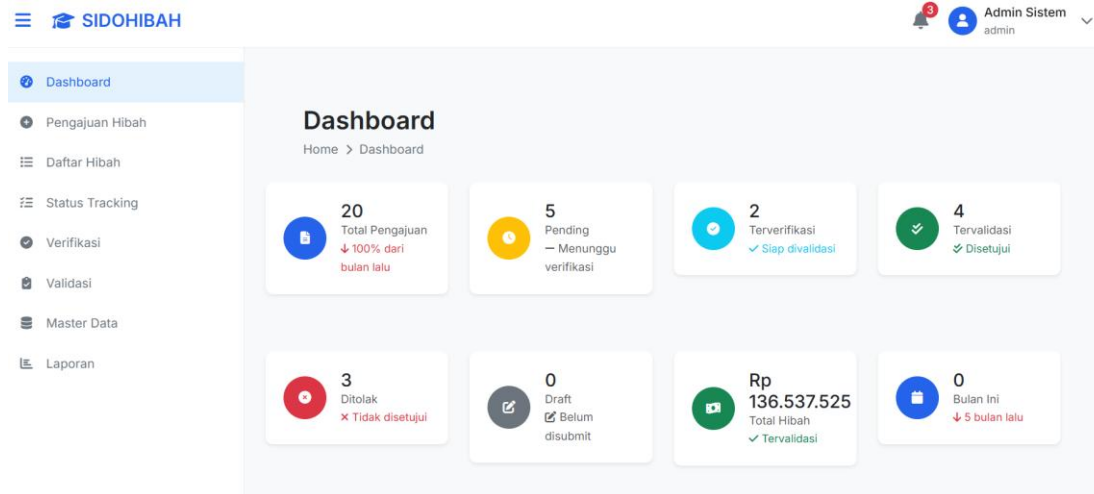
SIDOHIBAH

3

Admin Sistem
admin

Dashboard
Pengajuan Hibah
Daftar Hibah
Status Tracking
Verifikasi
Validasi
Master Data
Laporan

Dashboard

Home > Dashboard

20
Total Pengajuan
↓ 100% dari bulan lalu

5
Pending
— Menunggu verifikasi

2
Terverifikasi
✓ Siap divalidasi

4
Tervalidasi
Disetujui

3
Ditolak
× Tidak disetujui

0
Draft
Belum disubmit

Rp 136.537.525
Total Hibah
✓ Tervalidasi

0
Bulan Ini
↓ 5 bulan lalu